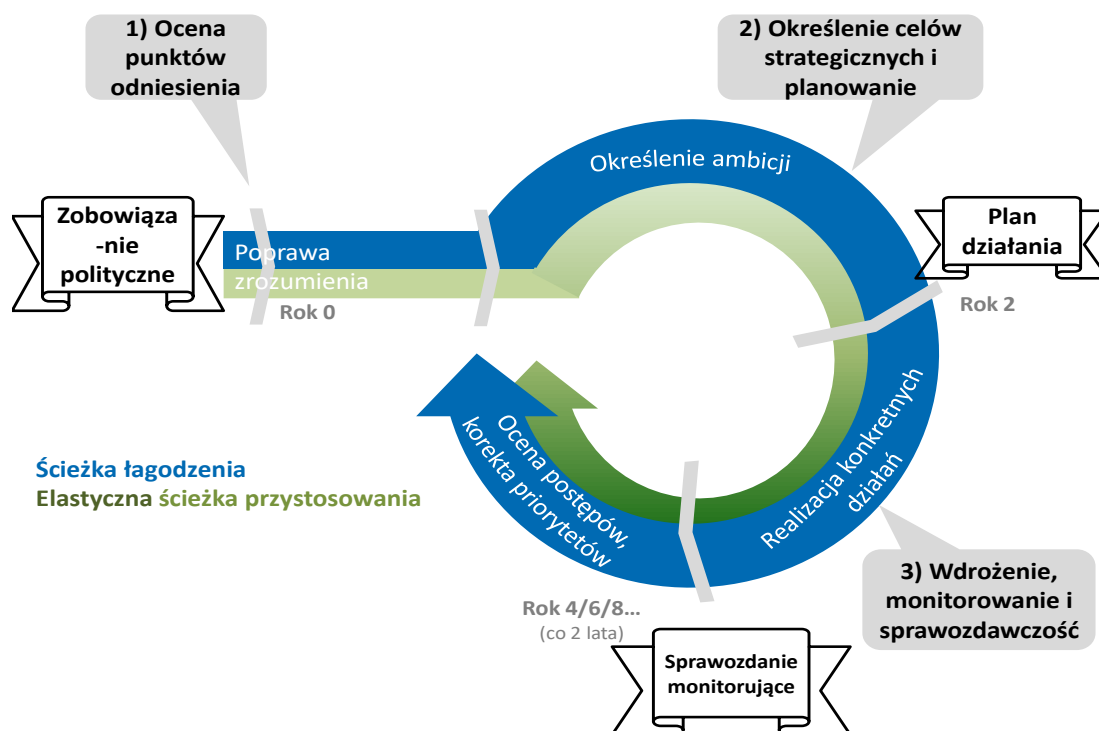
1) Ocena punktów odniesienia

2) Określenie celów strategicznych i planowanie

Zobowiązanie polityczne

Poprawa zrozumienia

Rok 0

Określenie ambicji

Plan działania

Rok 2

Realizacja konkretnych działań

Ocena postępów, korekta priorytetów

Ścieżka łagodzenia
Elastyczna ścieżka przystosowania

3) Wdrożenie, monitorowanie i sprawozdawczość

Rok 4/6/8...
(co 2 lata)

Sprawozdanie monitorujące